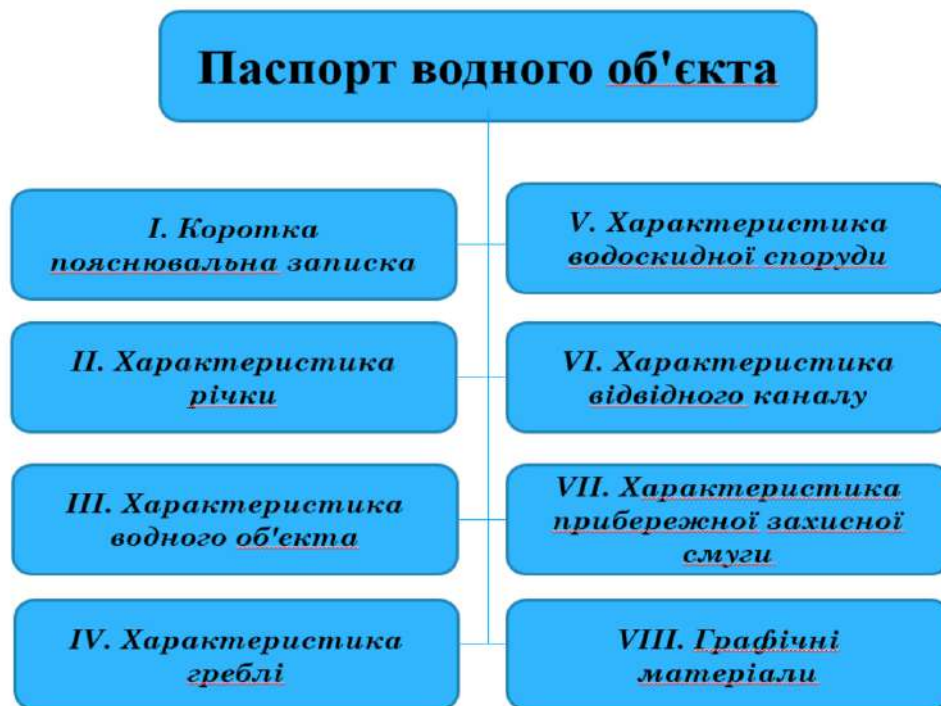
Паспорт водного об'єкта

I. Коротка пояснювальна записка

V. Характеристика водоскидної споруди

II. Характеристика річки

VI. Характеристика відвідного каналу

III. Характеристика водного об'єкта

VII. Характеристика прибережної захисної смуги

IV. Характеристика греблі

VIII. Графічні матеріали